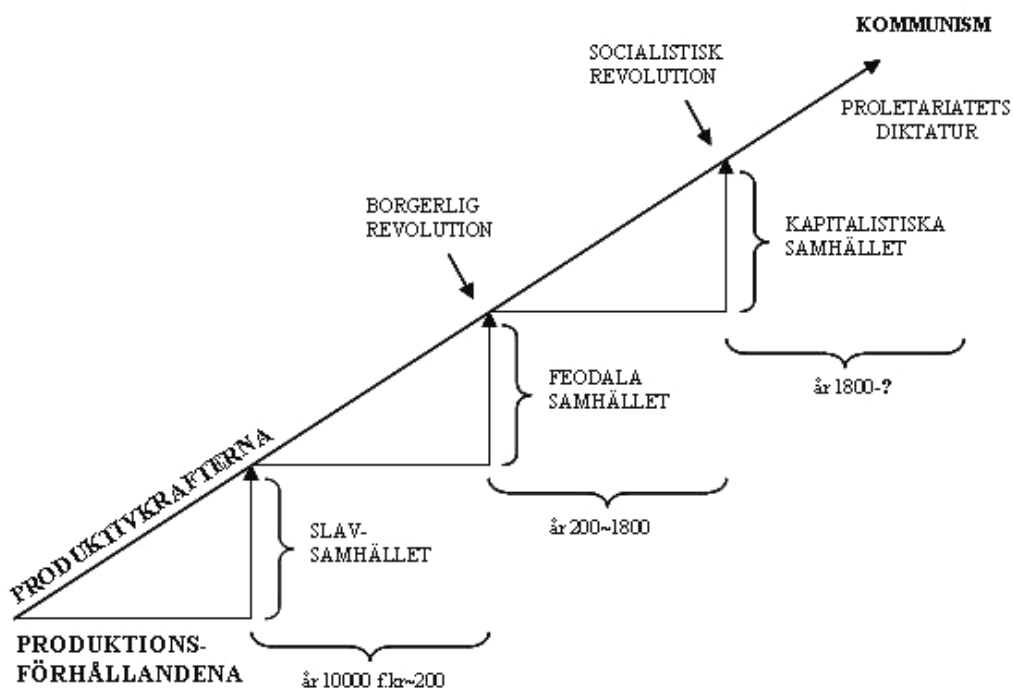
KOMMUNISM

SOCIALISTISK REVOLUTION

PROLETARIATETS DIKTATUR

BORGERLIG REVOLUTION

KAPITALISTISKA SAMHÄLLET

år 1800-?

FEODALA SAMHÄLLET

PRODUKTIVKRAFTERNA

år 200~1800

SLAV-SAMHÄLLET

PRODUKTIONS-FÖRHÅLLANDENA

år 10000 f.kr~200